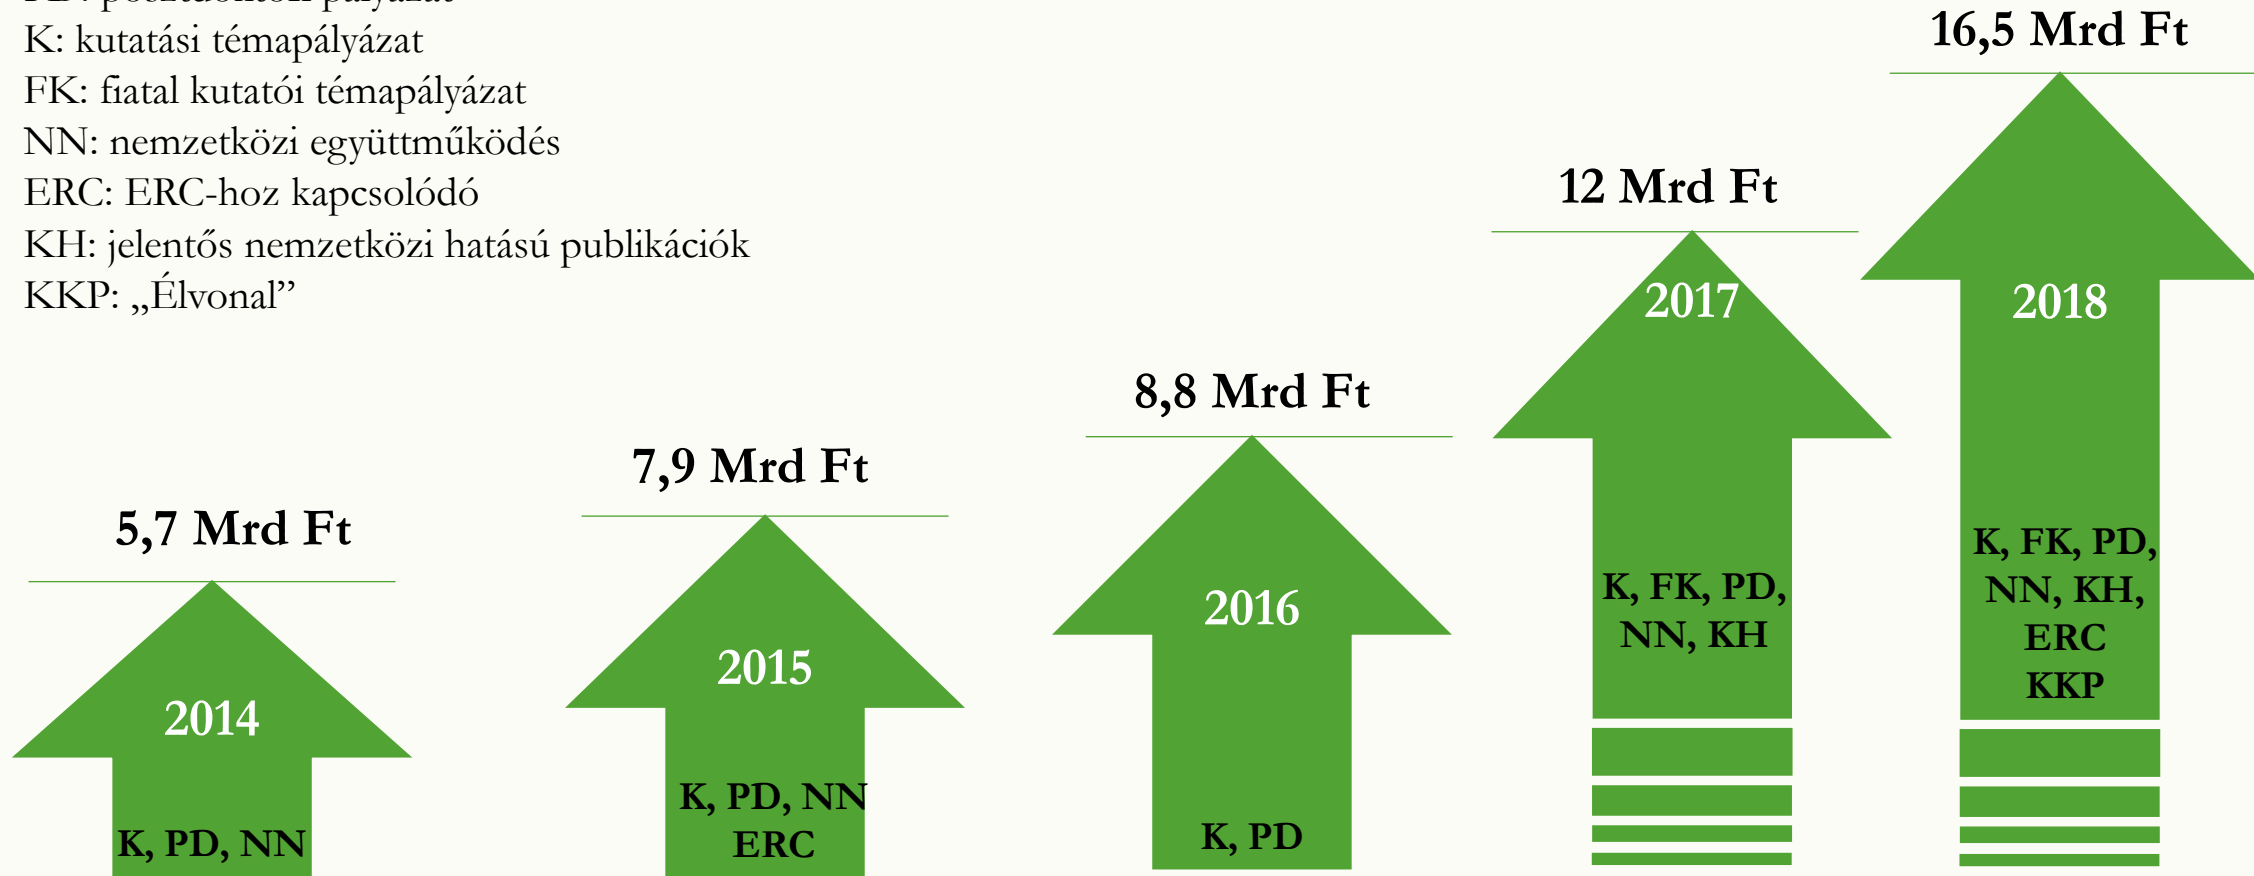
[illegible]
K: kutatási témapályázat
FK: fiatal kutatói témapályázat
NN: nemzetközi együttműködés
ERC: ERC-hoz kapcsolódó
KH: jelentős nemzetközi hatású publikációk
KKP: „Élvonal”

16,5 Mrd Ft
2018
K, FK, PD, NN, KH, ERC KKP

12 Mrd Ft
2017
K, FK, PD, NN, KH

8,8 Mrd Ft
2016
K, PD

7,9 Mrd Ft
2015
K, PD, NN ERC

5,7 Mrd Ft
2014
K, PD, NN